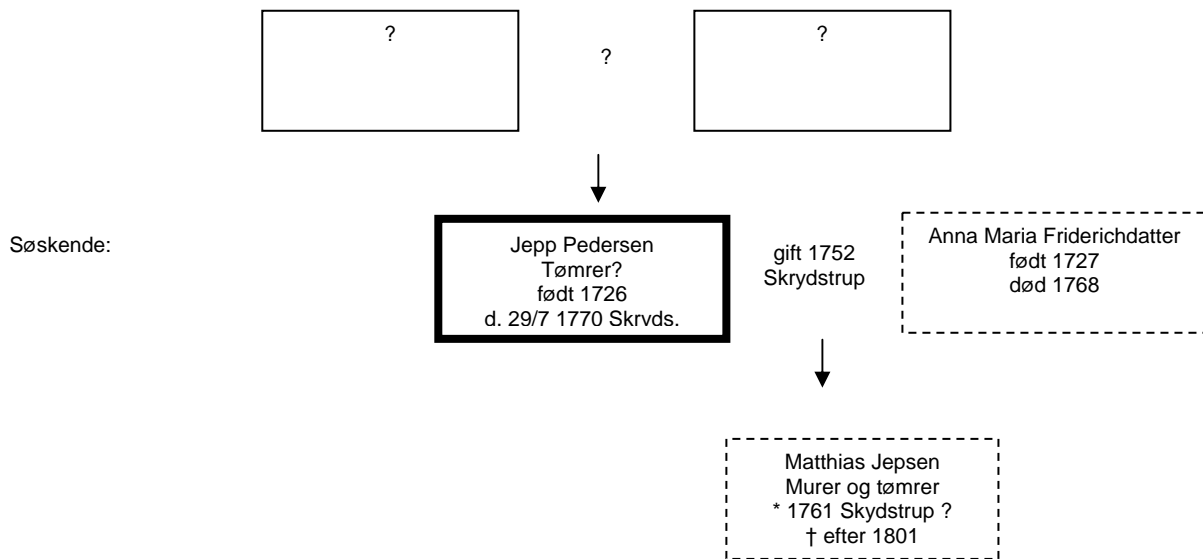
?

?

?

Søskende:

Jepp Pedersen
Tømrer?
født 1726
d. 29/7 1770 Skrvds.

gift 1752
Skrydstrup

Anna Maria Friderichdatter
født 1727
død 1768

Matthias Jepsen
Murer og tømrer
* 1761 Skydstrup ?
† efter 1801